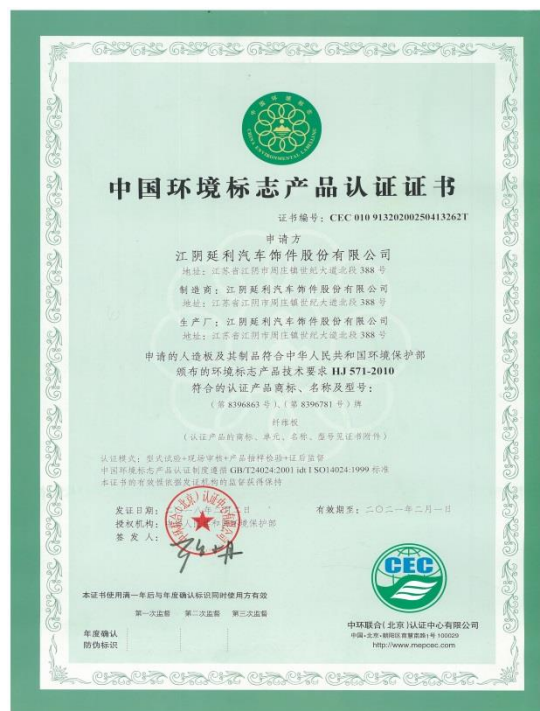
中国环境标志
CHINA ENVIRONMENTAL LABELLING

中国环境标志产品认证证书

证书编号：CEC 010 91320200250413262T

申请方
江阴延利汽车饰件股份有限公司
地址：江苏省江阴市周庄镇世纪大道北段 388 号

制造商：江阴延利汽车饰件股份有限公司
地址：江苏省江阴市周庄镇世纪大道北段 388 号

生产厂：江阴延利汽车饰件股份有限公司
地址：江苏省江阴市周庄镇世纪大道北段 388 号

申请的人造板及其制品符合中华人民共和国环境保护部颁布的环境标志产品技术要求 HJ 571-2010
符合的认证产品商标、名称及型号：
（第 8396863 号）、（第 8396781 号）牌
纤维板
（认证产品的商标、单元、名称、型号见证书附件）

认证模式：型式试验+现场审核+产品抽样检验+证后监督
中国环境标志产品认证制度遵照 GB/T24024:2001 idt ISO14024:1999 标准
本证书的有效性依据发证机构的监督获得保持

发证日期：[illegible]
授权机构：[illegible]境保护部
签 发 人：

有效期至：二〇二一年二月一日

CEC

本证书使用满一年后与年度确认标识同时使用方有效
第一次监督　第二次监督　第三次监督
年度确认
防伪标识

中环联合（北京）认证中心有限公司
中国·北京·朝阳区育慧南路1号 100029
http://www.mepcec.com